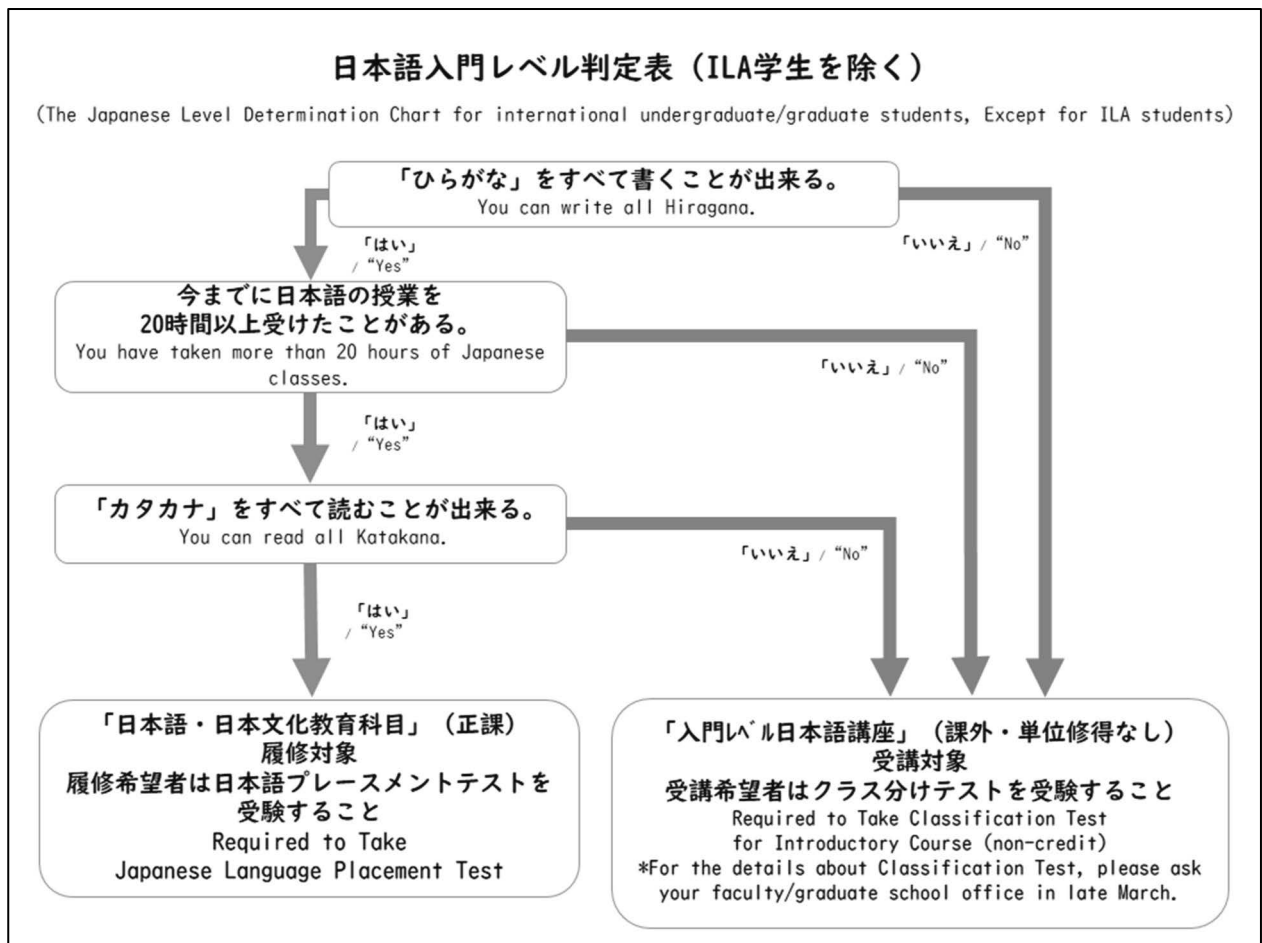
日本語入門レベル判定表（ILA学生を除く）

(The Japanese Level Determination Chart for international undergraduate/graduate students, Except for ILA students)

「ひらがな」をすべて書くことが出来る。
You can write all Hiragana.

「はい」/ “Yes”

「いいえ」/ “No”

今までに日本語の授業を20時間以上受けたことがある。
You have taken more than 20 hours of Japanese classes.

「いいえ」/ “No”

「はい」/ “Yes”

「カタカナ」をすべて読むことが出来る。
You can read all Katakana.

「いいえ」/ “No”

「はい」/ “Yes”

「日本語・日本文化教育科目」（正課）
履修対象
履修希望者は日本語プレースメントテストを受験すること
Required to Take
Japanese Language Placement Test

「入門ﾚﾍﾞﾙ日本語講座」（課外・単位修得なし）
受講対象
受講希望者はクラス分けテストを受験すること
Required to Take Classification Test
for Introductory Course (non-credit)
*For the details about Classification Test, please ask your faculty/graduate school office in late March.